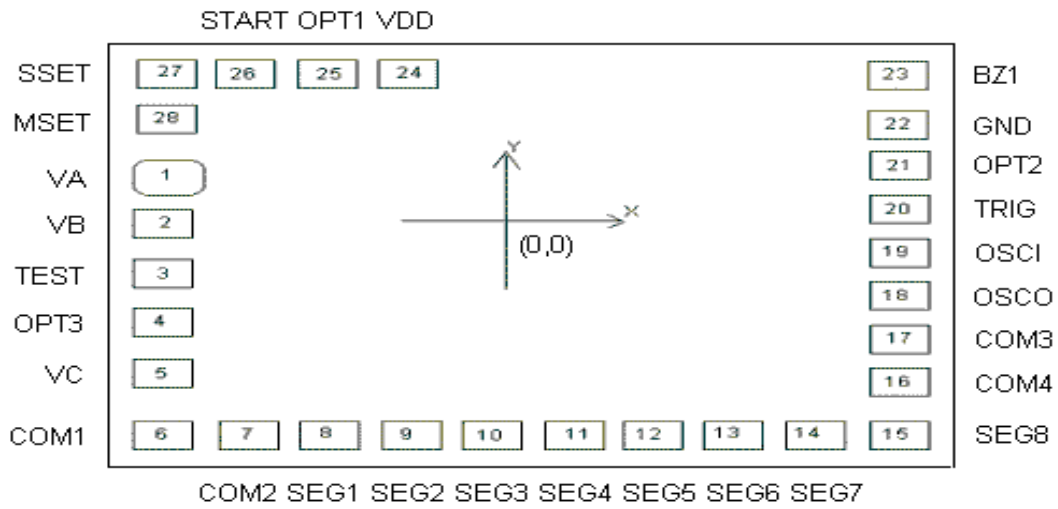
START OPT1 VDD

SSET 27 26 25 24 23 BZ1

MSET 28 22 GND

Y

VA 1 21 OPT2

X

VB 2 20 TRIG

(0,0)

TEST 3 19 OSCI

OPT3 4 18 OSCO

VC 5 17 COM3

16 COM4

COM1 6 7 8 9 10 11 12 13 14 15 SEG8

COM2 SEG1 SEG2 SEG3 SEG4 SEG5 SEG6 SEG7